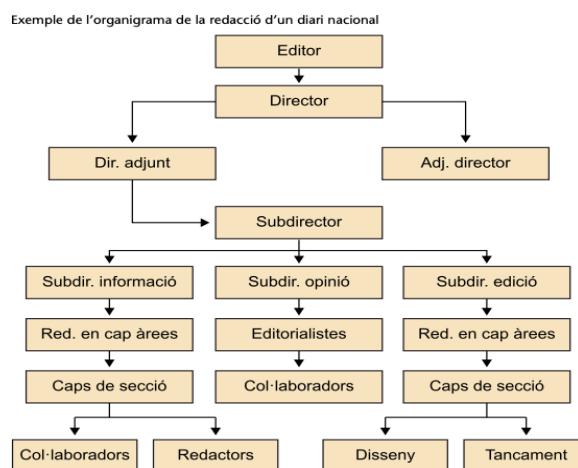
Exemple de l'organigrama de la redacció d'un diari nacional

Editor

Director

Dir. adjunt

Adj. director

Subdirector

Subdir. informació

Subdir. opinió

Subdir. edició

Red. en cap àrees

Editorialistes

Red. en cap àrees

Caps de secció

Col·laboradors

Caps de secció

Col·laboradors

Redactors

Disseny

Tancament